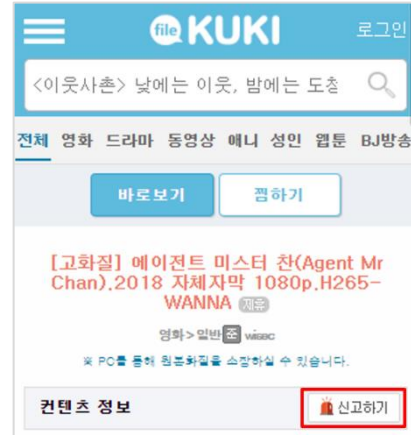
file KUKI 로그인

<이웃사촌> 낮에는 이웃, 밤에는 도청

전체 영화 드라마 동영상 애니 성인 웹툰 BJ방송

바로보기 찜하기

[고화질] 에이전트 미스터 찬(Agent Mr Chan).2018 자체자막 1080p.H265-WANNA 제휴

영화 > 일반 준 wisec

※ PC를 통해 원본화질을 소장하실 수 있습니다.

컨텐츠 정보 신고하기